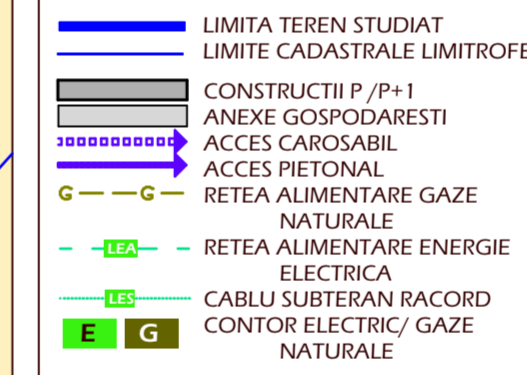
LIMITA TEREN STUDIAT
LIMITE CADASTRALE LIMITROFE
CONSTRUCTII P /P+1
ANEXE GOSPODARESTI
ACCES CAROSABIL
ACCES PIETONAL
G — — G — RETEA ALIMENTARE GAZE NATURALE
LEA RETEA ALIMENTARE ENERGIE ELECTRICA
LES CABLU SUBTERAN RACORD
E G CONTOR ELECTRIC/ GAZE NATURALE